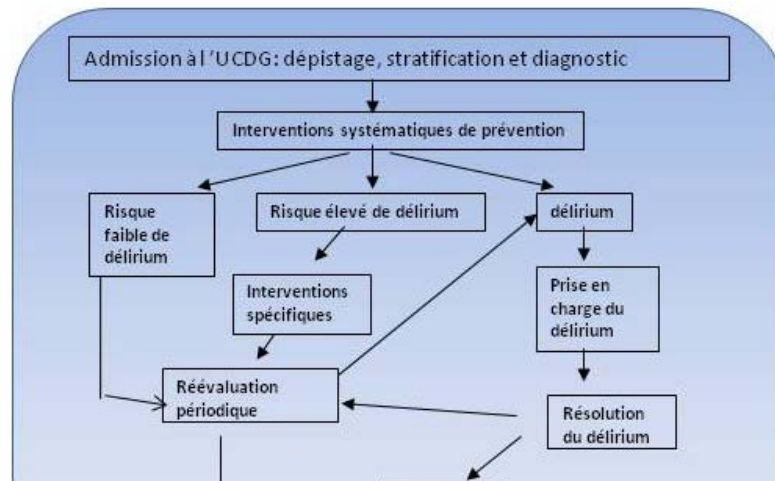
Admission à l'UCDG: dépistage, stratification et diagnostic

Interventions systématiques de prévention

Risque faible de délirium

Risque élevé de délirium

délirium

Interventions spécifiques

Prise en charge du délirium

Réévaluation périodique

Résolution du délirium